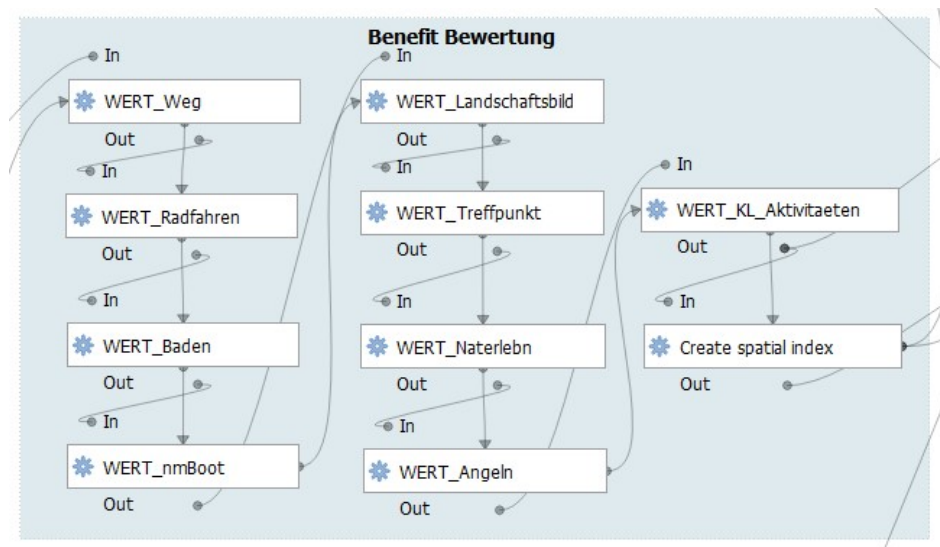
Benefit Bewertung

In
WERT_Weg
Out
In
WERT_Radfahren
Out
In
WERT_Baden
Out
In
WERT_nmBoot
Out

In
WERT_Landschaftsbild
Out
In
WERT_Treffpunkt
Out
In
WERT_Naterlebn
Out
In
WERT_Angeln
Out

In
WERT_KL_Aktivitaeten
Out
In
Create spatial index
Out